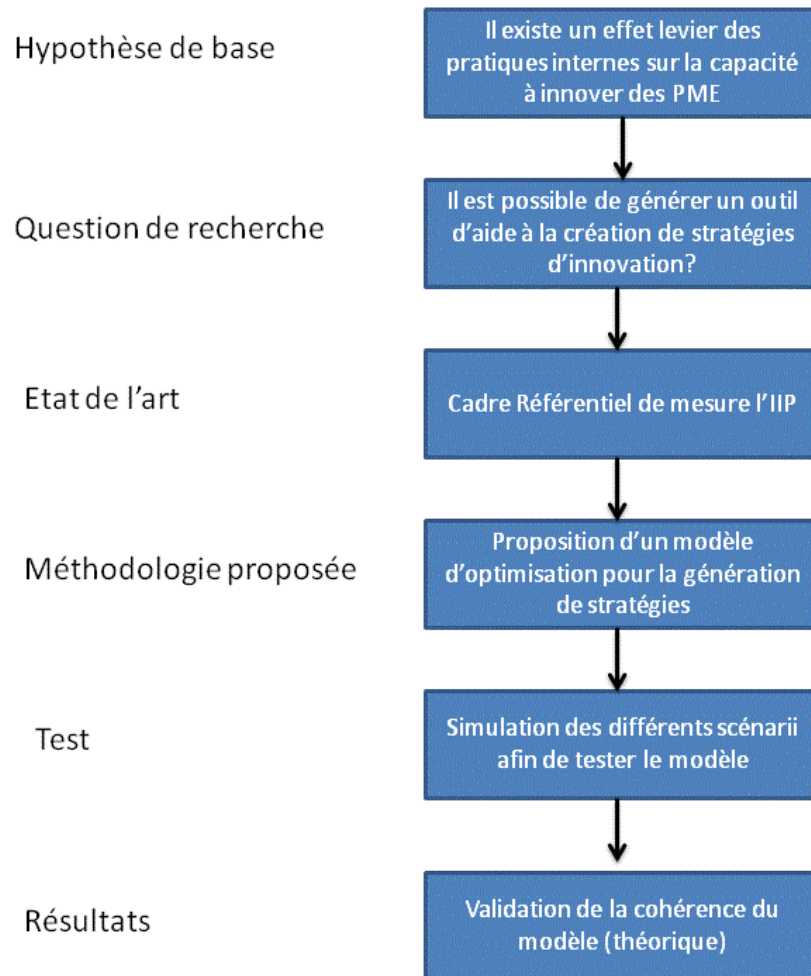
Hypothèse de base

Il existe un effet levier des pratiques internes sur la capacité à innover des PME

Question de recherche

Il est possible de générer un outil d'aide à la création de stratégies d'innovation?

Etat de l'art

Cadre Référentiel de mesure l'IIP

Méthodologie proposée

Proposition d'un modèle d'optimisation pour la génération de stratégies

Test

Simulation des différents scénarii afin de tester le modèle

Résultats

Validation de la cohérence du modèle (théorique)